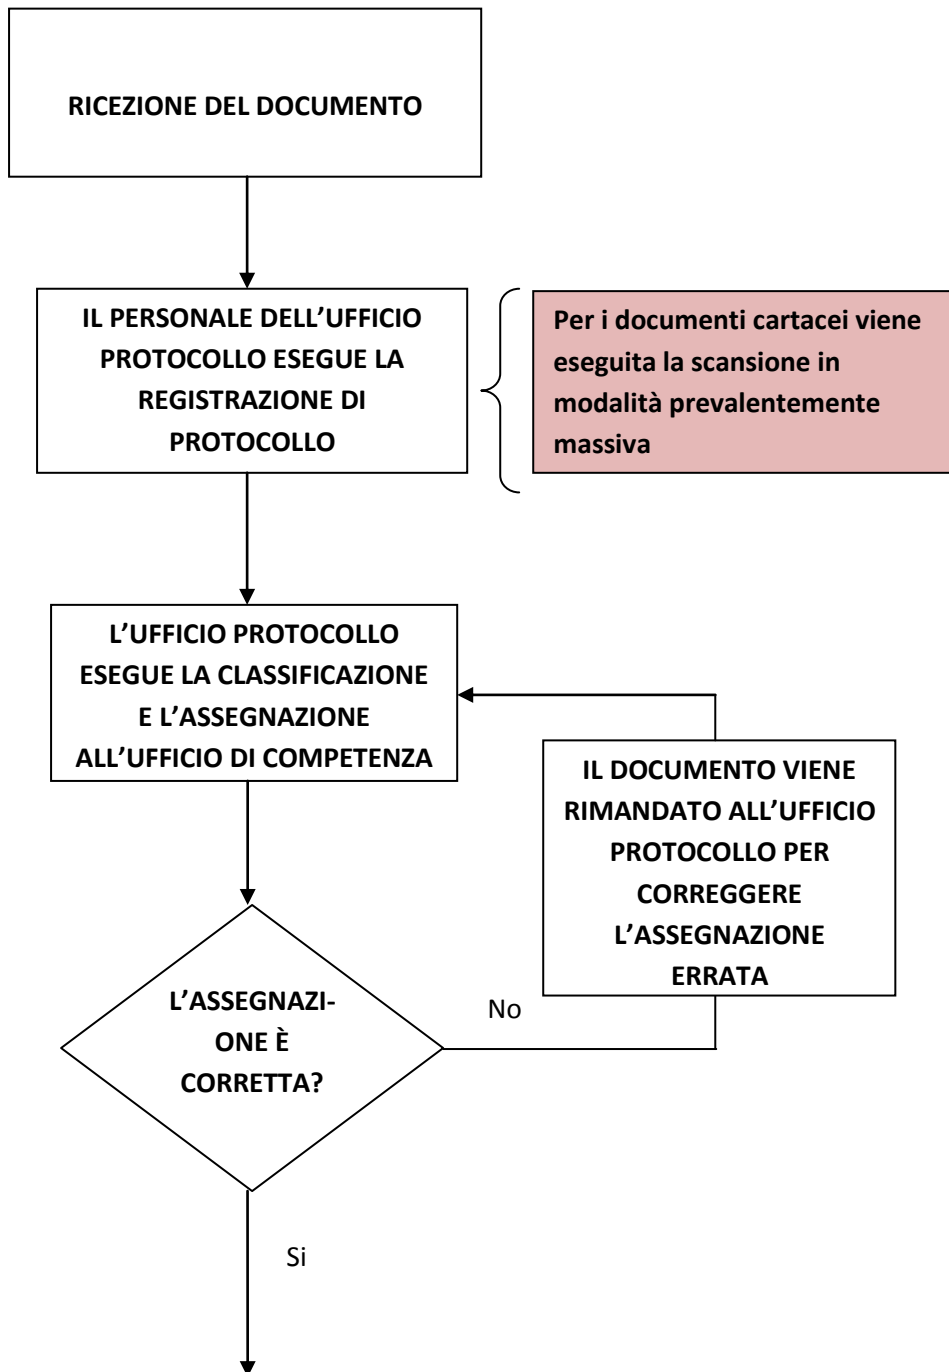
RICEZIONE DEL DOCUMENTO

IL PERSONALE DELL'UFFICIO PROTOCOLLO ESEGUE LA REGISTRAZIONE DI PROTOCOLLO

Per i documenti cartacei viene eseguita la scansione in modalità prevalentemente massiva

L'UFFICIO PROTOCOLLO ESEGUE LA CLASSIFICAZIONE E L'ASSEGNAZIONE ALL'UFFICIO DI COMPETENZA

IL DOCUMENTO VIENE RIMANDATO ALL'UFFICIO PROTOCOLLO PER CORREGGERE L'ASSEGNAZIONE ERRATA

L'ASSEGNAZIONE È CORRETTA?

No

Si